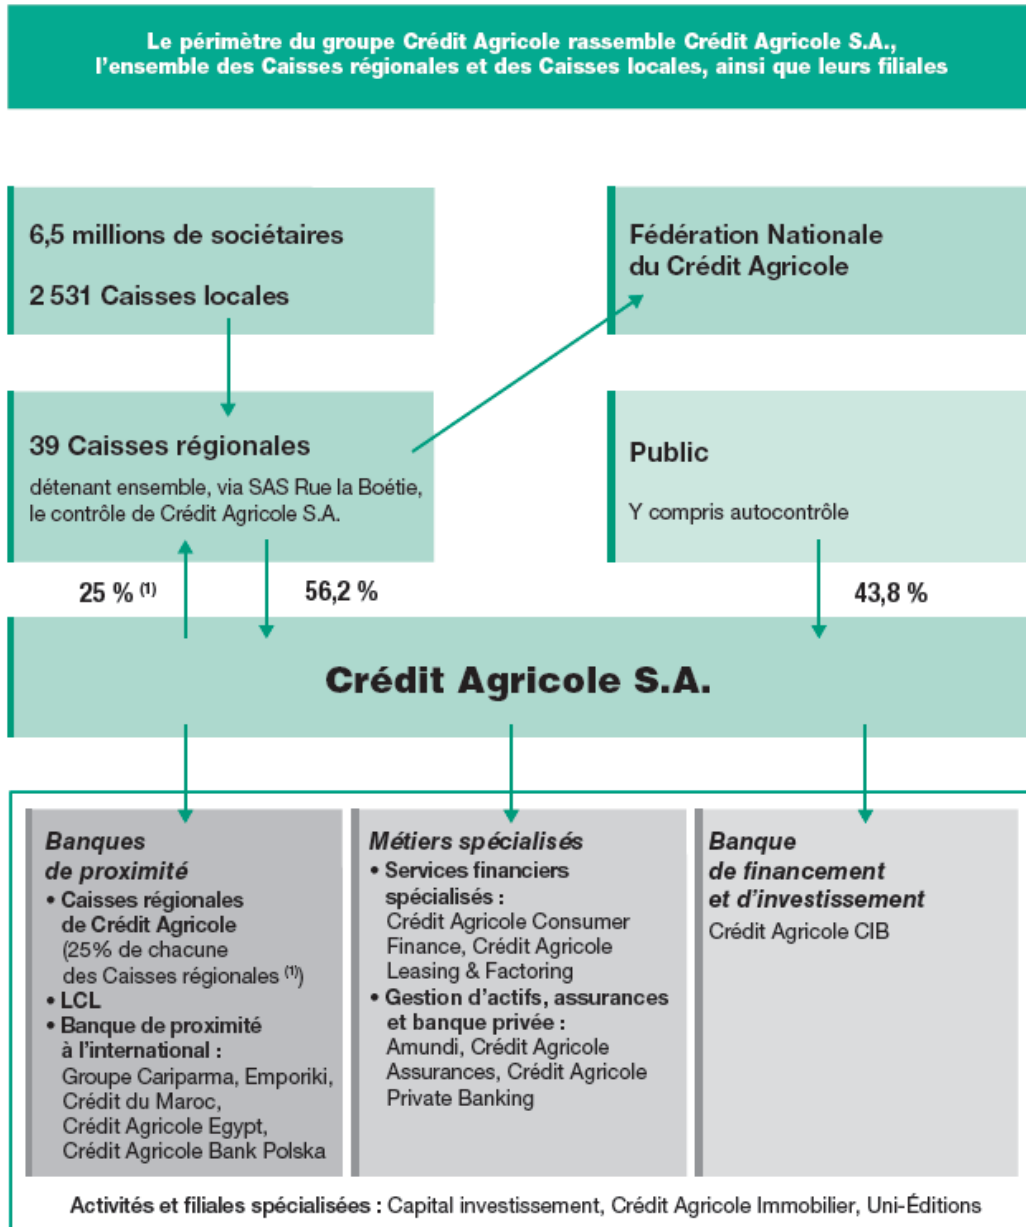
Le périmètre du groupe Crédit Agricole rassemble Crédit Agricole S.A., l'ensemble des Caisses régionales et des Caisses locales, ainsi que leurs filiales

6,5 millions de sociétaires

2 531 Caisses locales

Fédération Nationale du Crédit Agricole

39 Caisses régionales

détenant ensemble, via SAS Rue la Boétie, le contrôle de Crédit Agricole S.A.

Public

Y compris autocontrôle

25 % $^{(1)}$

56,2 %

43,8 %

Crédit Agricole S.A.

Banques de proximité

• Caisses régionales de Crédit Agricole (25% de chacune des Caisses régionales $^{(1)}$)
• LCL
• Banque de proximité à l'international : Groupe Cariparma, Emporiki, Crédit du Maroc, Crédit Agricole Egypt, Crédit Agricole Bank Polska

Métiers spécialisés

• Services financiers spécialisés : Crédit Agricole Consumer Finance, Crédit Agricole Leasing & Factoring
• Gestion d'actifs, assurances et banque privée : Amundi, Crédit Agricole Assurances, Crédit Agricole Private Banking

Banque de financement et d'investissement

Crédit Agricole CIB

Activités et filiales spécialisées : Capital investissement, Crédit Agricole Immobilier, Uni-Éditions